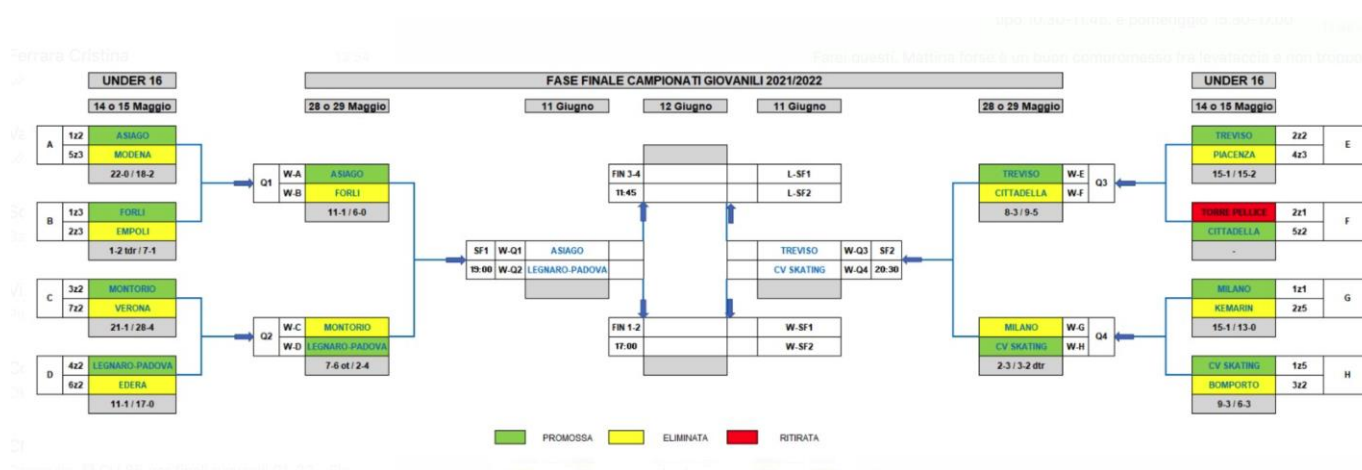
UNDER 16

FASE FINALE CAMPIONATI GIOVANILI 2021/2022

UNDER 16

14 o 15 Maggio

28 o 29 Maggio

11 Giugno

12 Giugno

11 Giugno

28 o 29 Maggio

14 o 15 Maggio

| A | 1z2 | ASIAGO |
|---|---|---|
| | 5z3 | MODENA |
| | | 22-0 / 18-2 |

| B | 1z3 | FORLI |
|---|---|---|
| | 2z3 | EMPOLI |
| | | 1-2 tdr / 7-1 |

| C | 3z2 | MONTORIO |
|---|---|---|
| | 7z2 | VERONA |
| | | 21-1 / 28-4 |

| D | 4z2 | LEGNARO-PADOVA |
|---|---|---|
| | 6z2 | EDERA |
| | | 11-1 / 17-0 |

| Q1 | W-A | ASIAGO |
|---|---|---|
| | W-B | FORLI |
| | | 11-1 / 6-0 |

| Q2 | W-C | MONTORIO |
|---|---|---|
| | W-D | LEGNARO-PADOVA |
| | | 7-6 ot / 2-4 |

| SF1 | W-Q1 | ASIAGO |
|---|---|---|
| 19:00 | W-Q2 | LEGNARO-PADOVA |

| FIN 3-4 | L-SF1 |
|---|---|
| 11:45 | L-SF2 |

| FIN 1-2 | W-SF1 |
|---|---|
| 17:00 | W-SF2 |

| TREVISO | W-Q3 | SF2 |
|---|---|---|
| CV SKATING | W-Q4 | 20:30 |

| TREVISO | W-E | Q3 |
|---|---|---|
| CITTADELLA | W-F | |
| 8-3 / 9-5 | | |

| MILANO | W-G | Q4 |
|---|---|---|
| CV SKATING | W-H | |
| 2-3 / 3-2 dtr | | |

| TREVISO | 2z2 | E |
|---|---|---|
| PIACENZA | 4z3 | |
| 15-1 / 15-2 | | |

| TORRE PELLICE | 2z1 | F |
|---|---|---|
| CITTADELLA | 5z2 | |
| - | | |

| MILANO | 1z1 | G |
|---|---|---|
| KEMARIN | 2z5 | |
| 15-1 / 13-0 | | |

| CV SKATING | 1z5 | H |
|---|---|---|
| BOMPORTO | 3z2 | |
| 9-3 / 6-3 | | |

PROMOSSA ELIMINATA RITIRATA